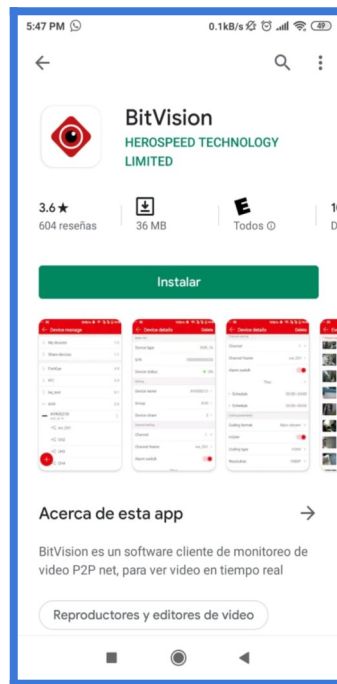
5:47 PM

0.1kB/s 49

BitVision

HEROSPEED TECHNOLOGY LIMITED

3.6 ★
604 reseñas

36 MB

Todos ⓘ

Instalar

Device manage

Device details

Device details

Acerca de esta app

BitVision es un software cliente de monitoreo de video P2P net, para ver video en tiempo real

Reproductores y editores de video